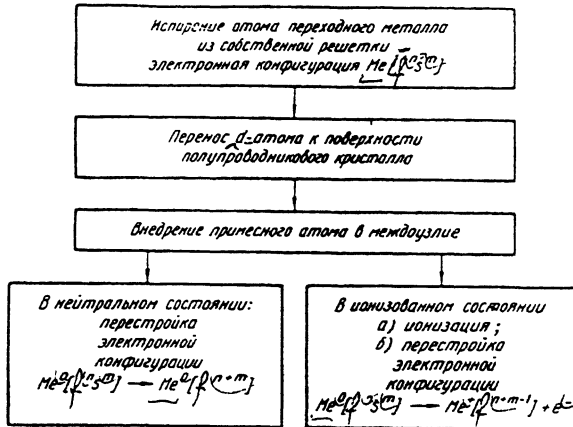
Испарение атома переходного металла из собственной решетки электронная конфигурация Me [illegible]

Перенос d-атома к поверхности полупроводникового кристалла

Внедрение примесного атома в междоузлие

В нейтральном состоянии: перестройка электронной конфигурации $Me^{0}[d^{n}s^{m}] \rightarrow Me^{0}[d^{n+m}]$

В ионизованном состоянии
а) ионизация ;
б) перестройка электронной конфигурации
$Me^{0}[d^{n}s^{m}] \rightarrow Me^{+}[d^{n+m-1}] + e^{-}$